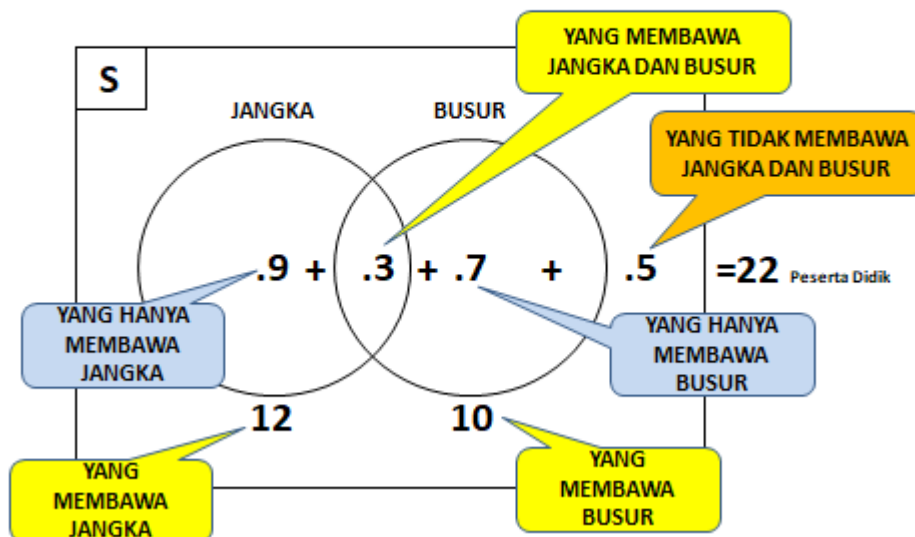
S

JANGKA

BUSUR

YANG MEMBAWA JANGKA DAN BUSUR

YANG TIDAK MEMBAWA JANGKA DAN BUSUR

.9 + .3 + .7 + .5 =22 Peserta Didik

YANG HANYA MEMBAWA JANGKA

YANG HANYA MEMBAWA BUSUR

12

10

YANG MEMBAWA JANGKA

YANG MEMBAWA BUSUR